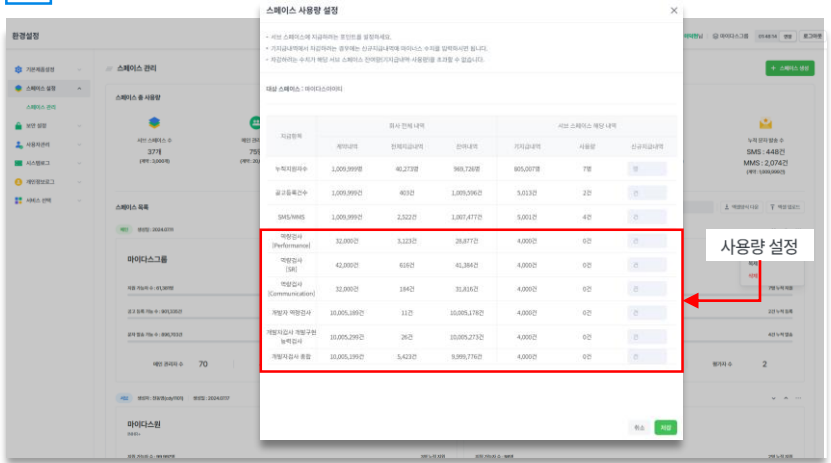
환경설정

기본제공설정
스페이스 설정
스페이스 관리
보안 설정
사용자관리
시스템로그
개인정보로그
서비스 신청

스페이스 관리

스페이스 총 사용량

시킨 스페이스 수
37개
(제작 : 3,000개)

스페이스 목록

마이다스그룹

마이다스원

스페이스 사용량 설정

- 서브 스페이스에 지급하려는 문인트를 설정하세요.
- 기지급내역에서 차감하려는 경우에는 신규지급내역에 마이너스 수치를 입력하시면 됩니다.
- 차감하려는 수치가 해당 서브 스페이스 잔여량(기지급내역-사용량)을 초과할 수 없습니다.

대상 스페이스 : 마이다스라이터

| 지급항목 | 회사 전체 내역 | | | 서브 스페이스 해당 내역 | | |
|---|---|---|---|---|---|---|
| | 제작내역 | 전체지급내역 | 잔여내역 | 기지급내역 | 사용량 | 신규지급내역 |
| 누적지원자수 | 1,009,999명 | 40,273명 | 969,726명 | 805,007명 | 7명 | 명 |
| 공고등록건수 | 1,009,999건 | 403건 | 1,009,596건 | 5,013건 | 2건 | 건 |
| SMS/MMS | 1,009,999건 | 2,522건 | 1,007,477건 | 5,001건 | 4건 | 건 |
| 역량검사 [Performance] | 32,000건 | 3,123건 | 28,877건 | 4,000건 | 0건 | 건 |
| 역량검사 [SR] | 42,000건 | 616건 | 41,384건 | 4,000건 | 0건 | 건 |
| 역량검사 [Communication] | 32,000건 | 184건 | 31,816건 | 4,000건 | 0건 | 건 |
| 개발자 역량검사 | 10,005,189건 | 11건 | 10,005,178건 | 4,000건 | 0건 | 건 |
| 개발자검사 개발구현 능력검사 | 10,005,299건 | 26건 | 10,005,273건 | 4,000건 | 0건 | 건 |
| 개발자검사 종합 | 10,005,199건 | 5,423건 | 9,999,776건 | 4,000건 | 0건 | 건 |

취소 저장

사용량 설정

누적 문자 발송 수
SMS : 448건
MMS : 2,074건

+ 스페이스 생성